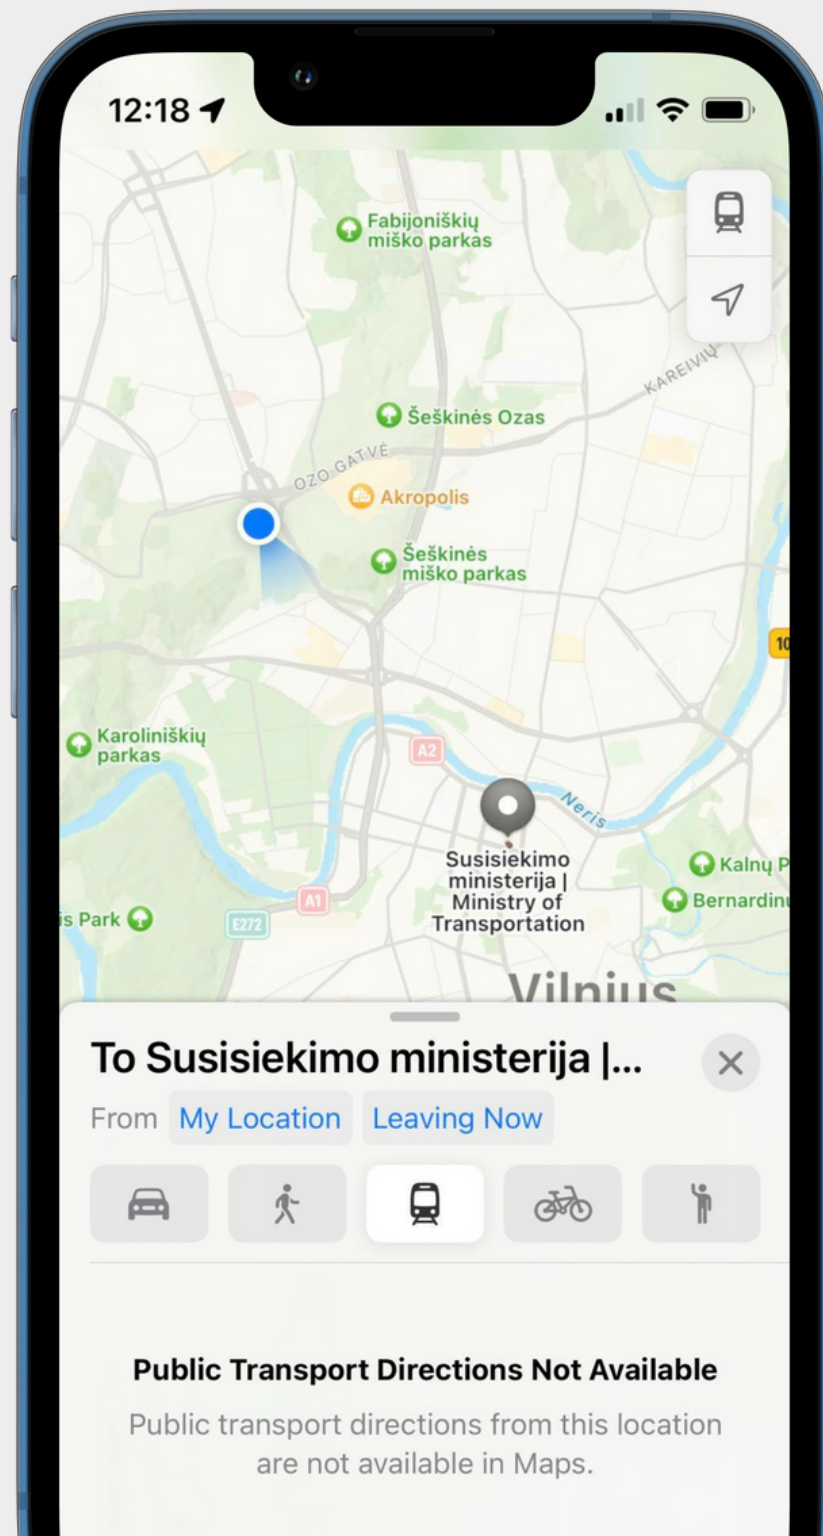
12:18

Fabijoniškių miško parkas

KAREIVIŲ

Šeškinės Ozas

OZO GATVĖ

Akropolis

Šeškinės miško parkas

10

Karoliniškių parkas

A2

Neris

Susisiekimo ministerija | Ministry of Transportation

Kalnų P

Bernardin

is Park

E272

A1

Vilnius

To Susisiekimo ministerija |...

From My Location Leaving Now

Public Transport Directions Not Available

Public transport directions from this location are not available in Maps.